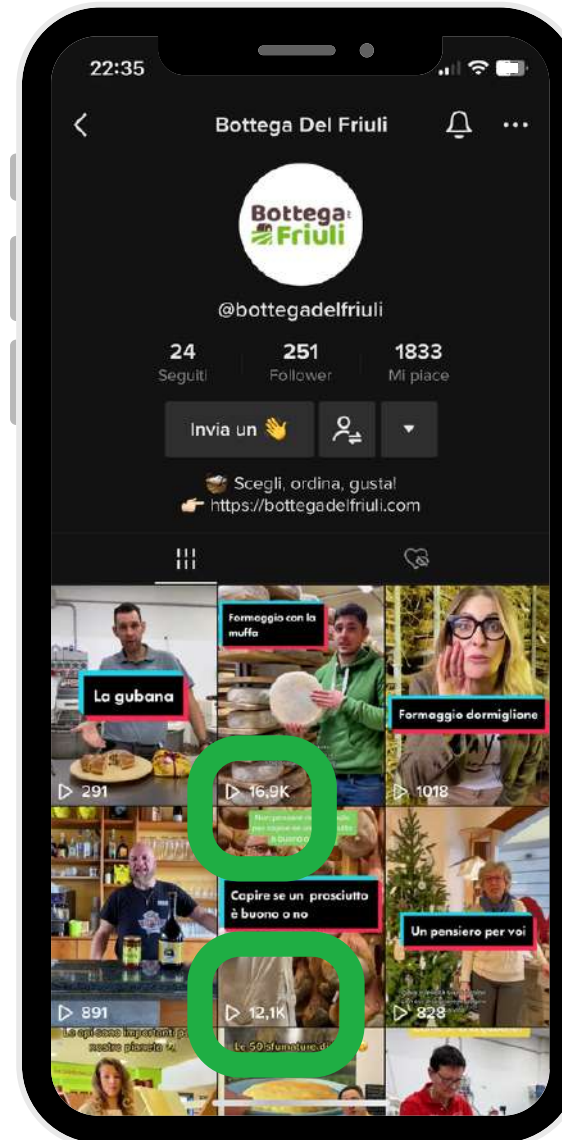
22:35

Bottega Del Friuli

Bottega Friuli

@bottegadelfriuli

24
Seguiti

251
Follower

1833
Mi piace

Invia un 👋

📦 Scegli, ordina, gusta!
👉 https://bottegadelfriuli.com

La gubana
▷ 291

Formaggio con la muffa
▷ 16,9K

Formaggio dormiglione
▷ 1018

▷ 891

Capire se un prosciutto è buono o no
▷ 12,1K

Un pensiero per voi
▷ 828

Le api sono importanti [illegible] nostro pianeta

Le 50 sfumature di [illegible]